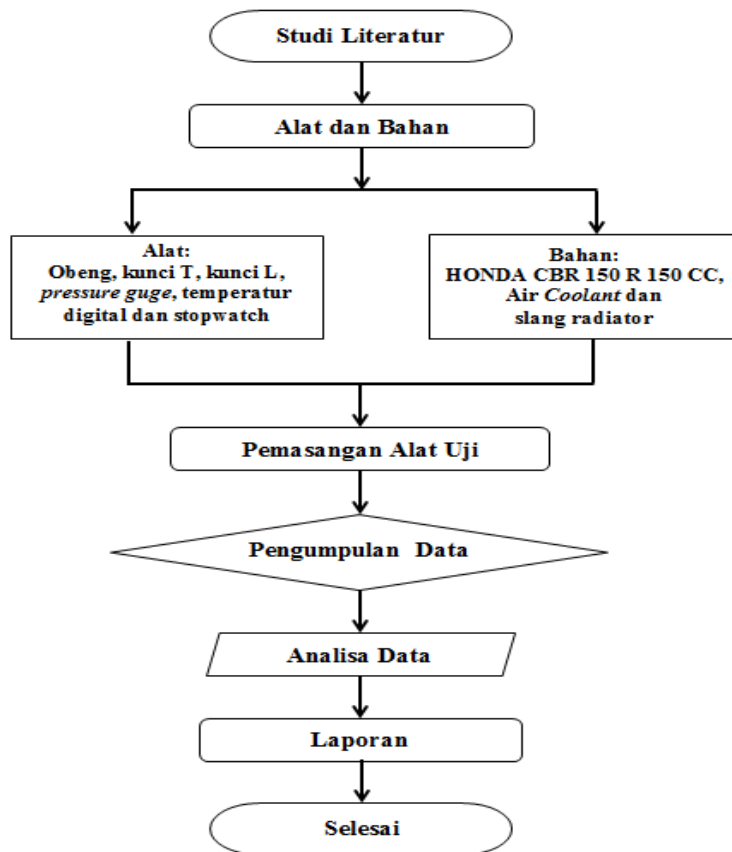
Studi Literatur

Alat dan Bahan

Alat:
Obeng, kunci T, kunci L, pressure guge, temperatur digital dan stopwatch

Bahan:
HONDA CBR 150 R 150 CC, Air Coolant dan slang radiator

Pemasangan Alat Uji

Pengumpulan Data

Analisa Data

Laporan

Selesai